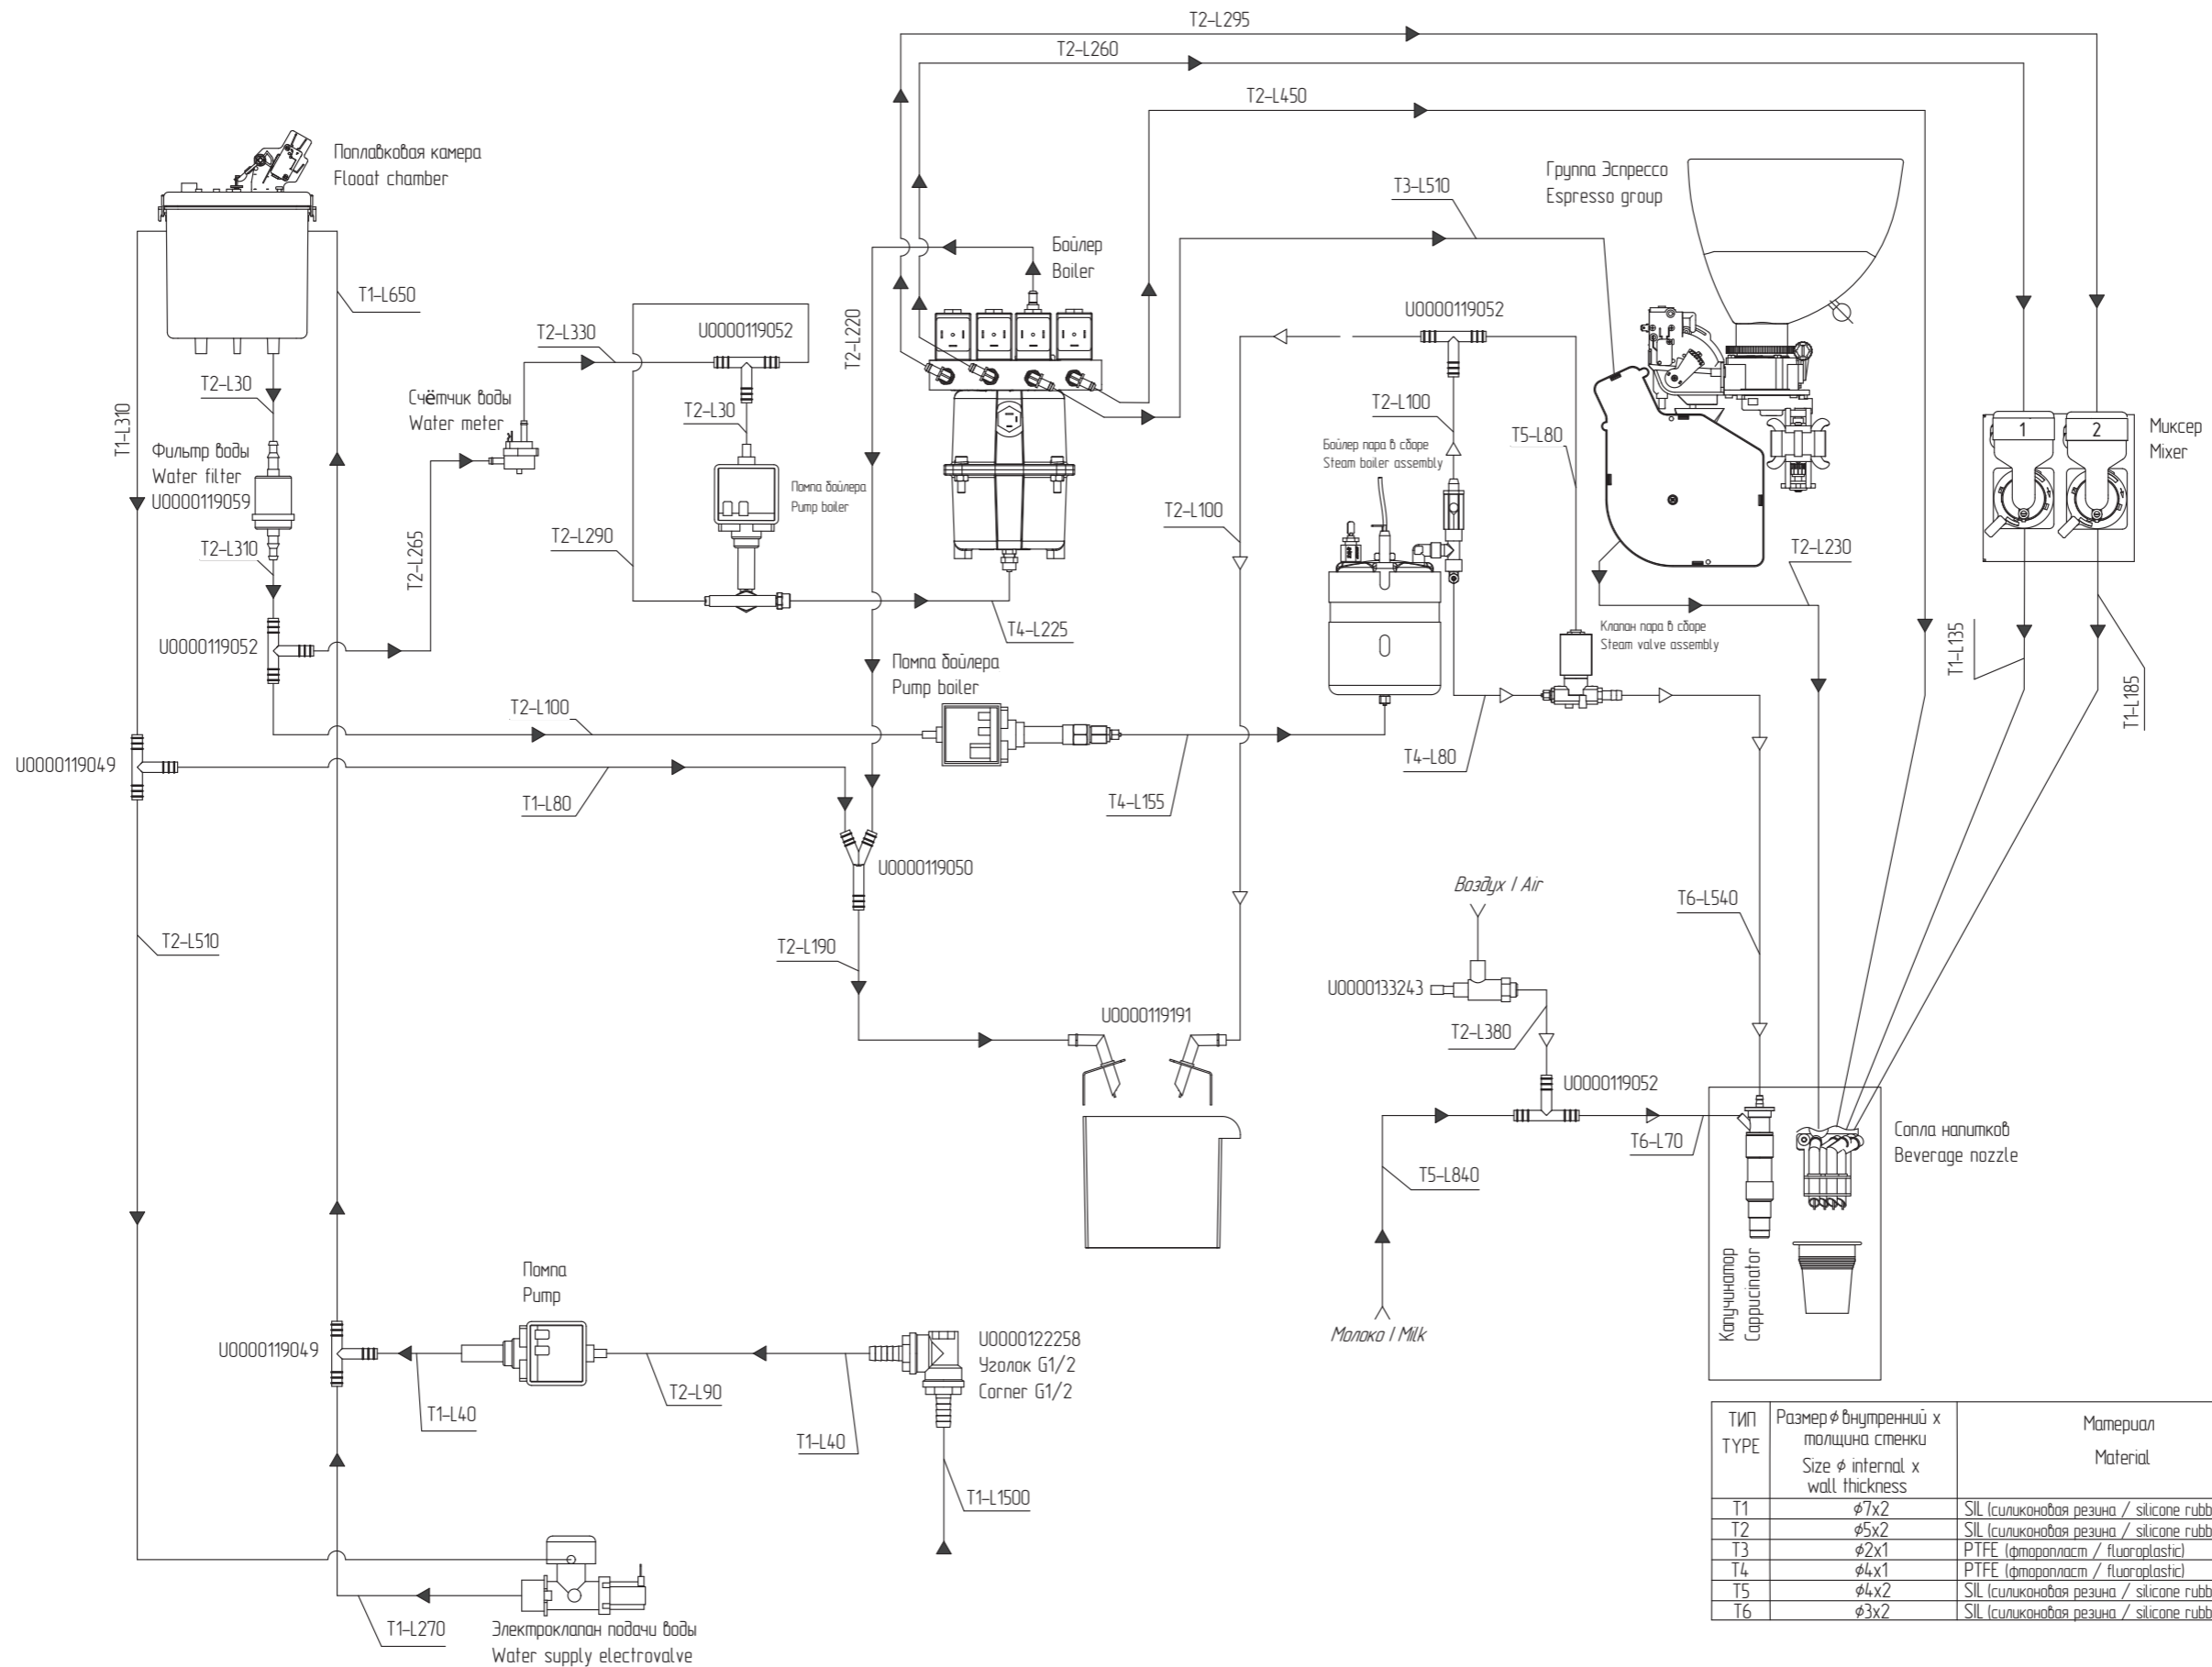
T2-L295
T2-L260
T2-L450
Поплавковая камера
Flooat chamber
Группа Эспрессо
Espresso group
T3-L510
Бойлер
Boiler
T1-L650
T2-L330
U0000119052
T2-L220
U0000119052
T2-L30
Счётчик воды
Water meter
T2-L30
T1-L310
Фильтр воды
Water filter
U0000119059
Помпа бойлера
Pump boiler
T2-L100
Бойлер пара в сборе
Steam boiler assembly
T5-L80
Миксер
Mixer
1
2
T2-L100
T2-L310
T2-L265
T2-L290
T4-L225
T2-L230
U0000119052
Помпа бойлера
Pump boiler
Клапан пара в сборе
Steam valve assembly
T1-L135
T1-L185
T2-L100
U0000119049
T1-L80
T4-L155
T4-L80
U0000119050
Воздух / Air
T6-L540
T2-L510
T2-L190
U0000133243
T2-L380
U0000119191
U0000119052
T6-L70
Сопла напитков
Beverage nozzle
T5-L840
Капучинатор
Cappucinator
Молоко / Milk
Помпа
Pump
U0000119049
U0000122258
Уголок G1/2
Corner G1/2
T2-L90
T1-L40
T1-L40
T1-L1500
T1-L270
Электроклапан подачи воды
Water supply electrovalve

| ТИП TYPE | Размер $\phi$ внутренний x толщина стенки Size $\phi$ internal x wall thickness | Материал Material |
|---|---|---|
| T1 | $\phi$7x2 | SIL (силиконовая резина / silicone rubb |
| T2 | $\phi$5x2 | SIL (силиконовая резина / silicone rubb |
| T3 | $\phi$2x1 | PTFE (фторопласт / fluoroplastic) |
| T4 | $\phi$4x1 | PTFE (фторопласт / fluoroplastic) |
| T5 | $\phi$4x2 | SIL (силиконовая резина / silicone rubb |
| T6 | $\phi$3x2 | SIL (силиконовая резина / silicone rubb |